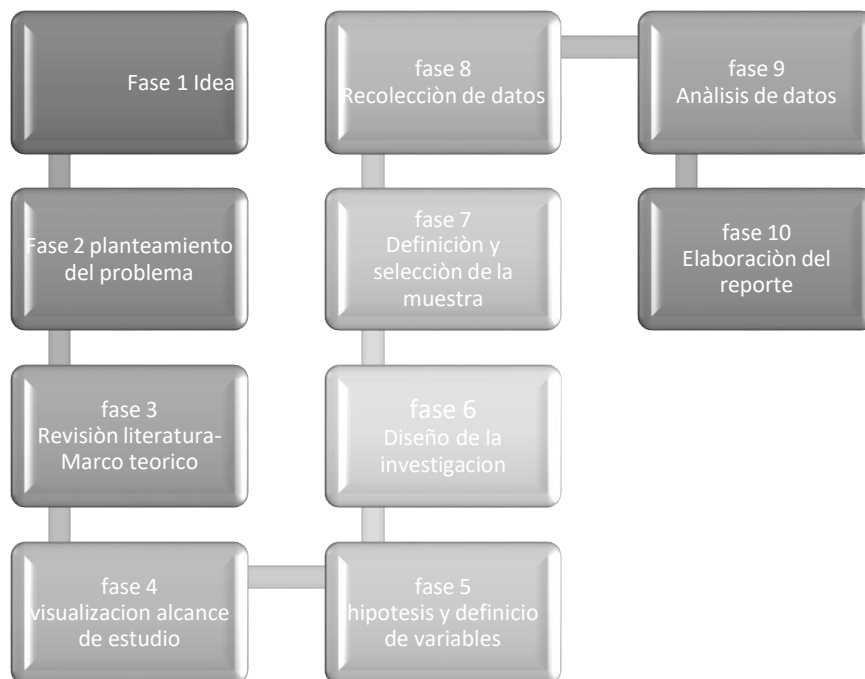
Fase 1 Idea

Fase 2 planteamiento del problema

fase 3
Revisiòn literatura-Marco teorico

fase 4
visualizacion alcance de estudio

fase 5
hipotesis y definicio de variables

fase 6
Diseño de la investigacion

fase 7
Definiciòn y selecciòn de la muestra

fase 8
Recolecciòn de datos

fase 9
Anàlisis de datos

fase 10
Elaboraciòn del reporte